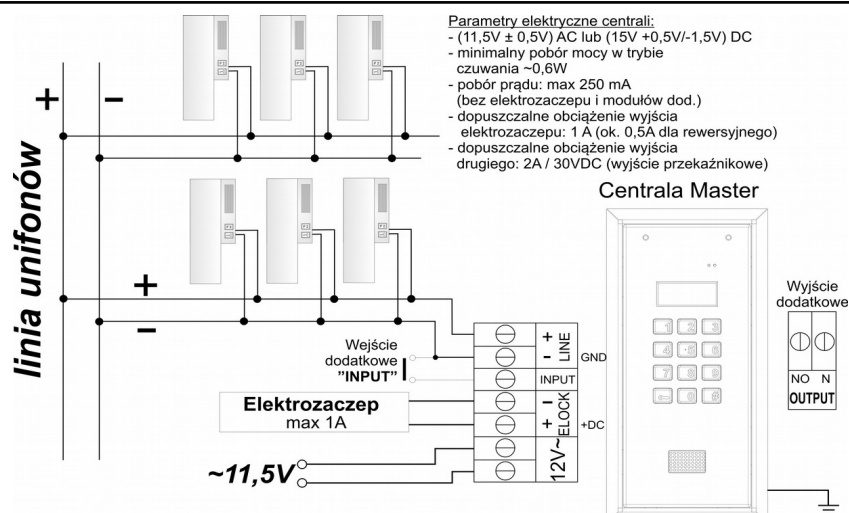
Parametry elektryczne centrali:
- (11,5V ± 0,5V) AC lub (15V +0,5V/-1,5V) DC
- minimalny pobór mocy w trybie czuwania ~0,6W
- pobór prądu: max 250 mA (bez elektrozaczepu i modułów dod.)
- dopuszczalne obciążenie wyjścia elektrozaczepu: 1 A (ok. 0,5A dla rewersyjnego)
- dopuszczalne obciążenie wyjścia drugiego: 2A / 30VDC (wyjście przekaźnikowe)

Centrala Master

linia unifonów

+
–
+
–

Wejście dodatkowe "INPUT"

Elektrozaczep
max 1A

~11,5V

+ LINE
– 
GND
INPUT
– ELOCK
+
+DC
12V~

Wyjście dodatkowe
NO N
OUTPUT